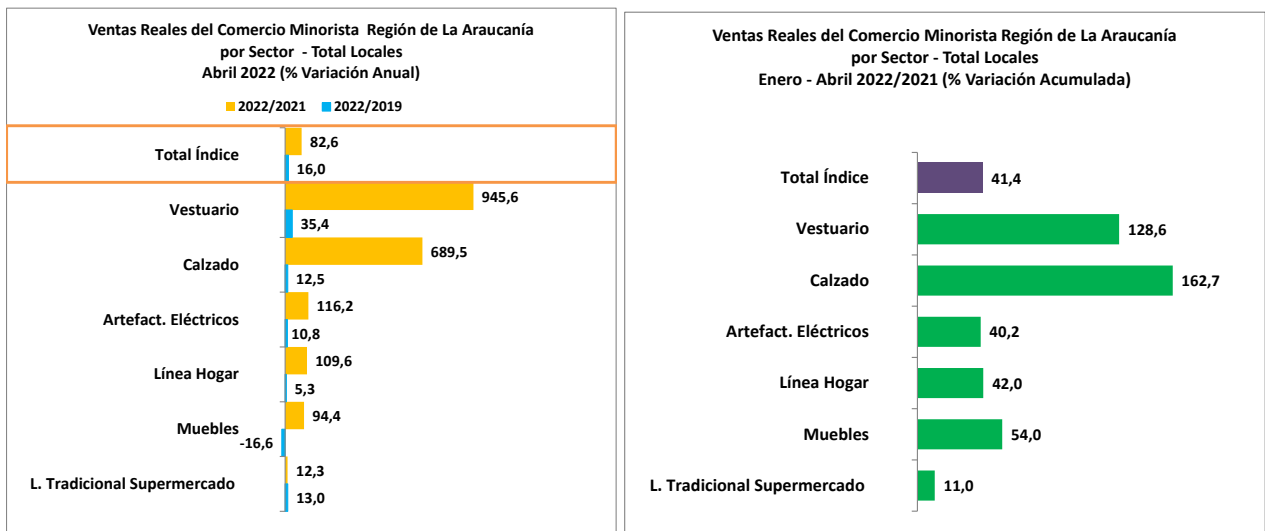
Ventas Reales del Comercio Minorista Región de La Araucanía
por Sector - Total Locales
Abril 2022 (% Variación Anual)

2022/2021 2022/2019

Total Índice 82,6 16,0
Vestuario 945,6 35,4
Calzado 689,5 12,5
Artefact. Eléctricos 116,2 10,8
Línea Hogar 109,6 5,3
Muebles 94,4 -16,6
L. Tradicional Supermercado 12,3 13,0

Ventas Reales del Comercio Minorista Región de La Araucanía
por Sector - Total Locales
Enero - Abril 2022/2021 (% Variación Acumulada)

Total Índice 41,4
Vestuario 128,6
Calzado 162,7
Artefact. Eléctricos 40,2
Línea Hogar 42,0
Muebles 54,0
L. Tradicional Supermercado 11,0